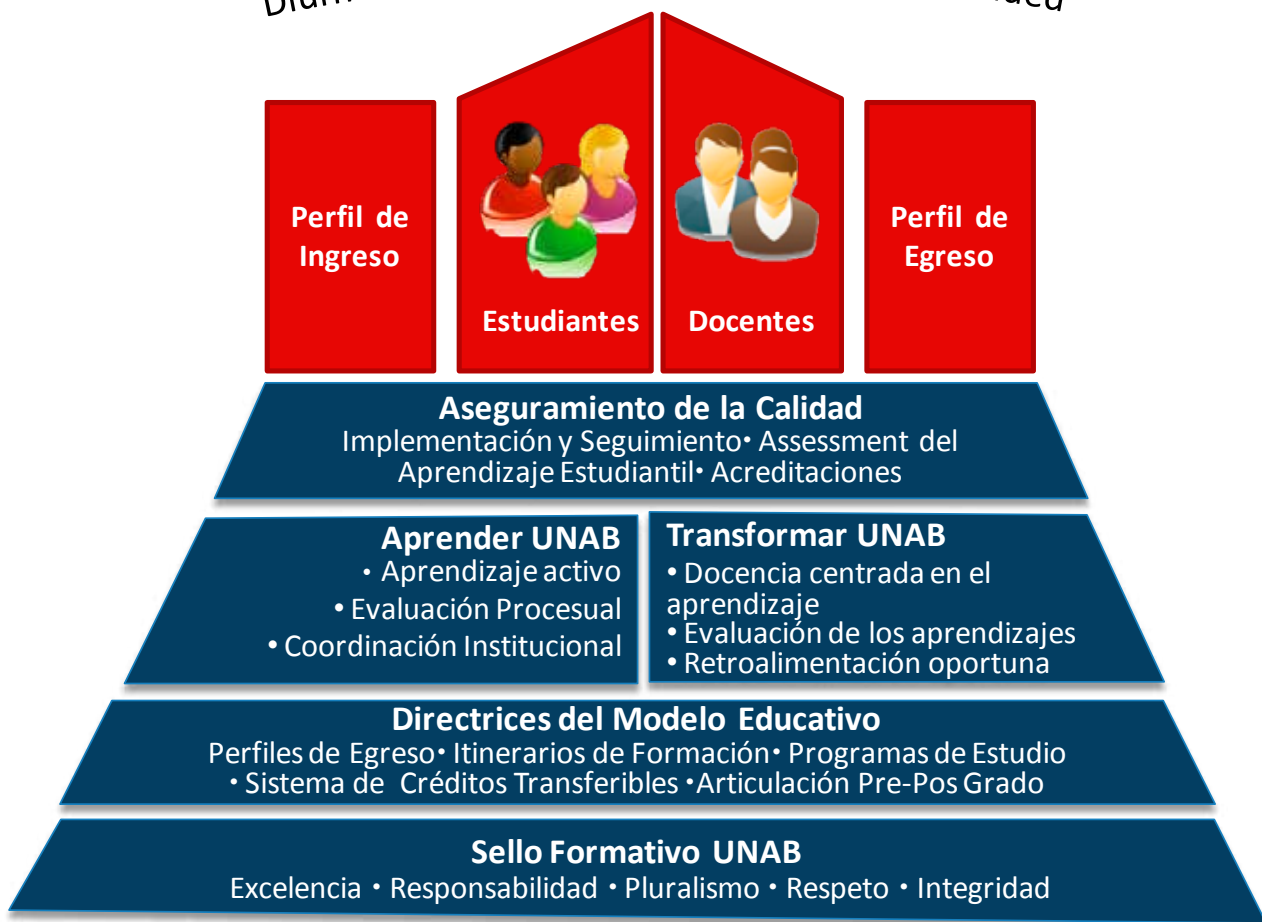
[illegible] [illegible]

Perfil de Ingreso

Estudiantes

Docentes

Perfil de Egreso

Aseguramiento de la Calidad
Implementación y Seguimiento • Assessment del Aprendizaje Estudiantil • Acreditaciones

Aprender UNAB
• Aprendizaje activo
• Evaluación Procesual
• Coordinación Institucional

Transformar UNAB
• Docencia centrada en el aprendizaje
• Evaluación de los aprendizajes
• Retroalimentación oportuna

Directrices del Modelo Educativo
Perfiles de Egreso • Itinerarios de Formación • Programas de Estudio
• Sistema de Créditos Transferibles • Articulación Pre-Pos Grado

Sello Formativo UNAB
Excelencia • Responsabilidad • Pluralismo • Respeto • Integridad